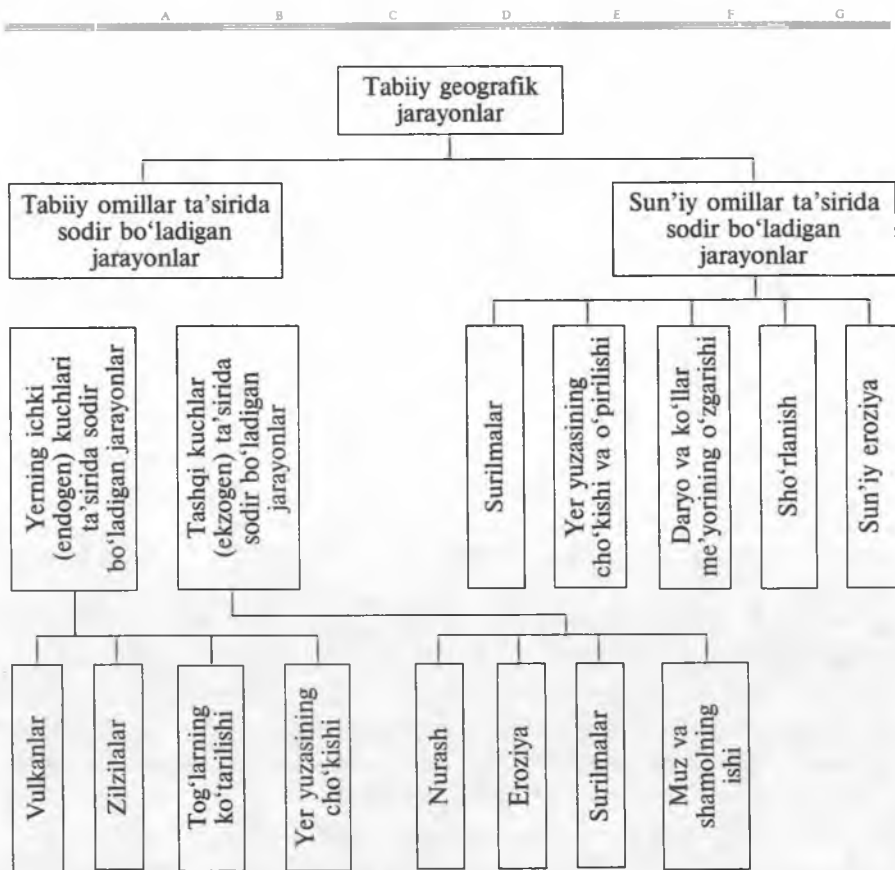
A B C D E F G

Tabiiy geografik jarayonlar

Tabiiy omillar ta'sirida sodir bo'ladigan jarayonlar

Sun'iy omillar ta'sirida sodir bo'ladigan jarayonlar

Yerning ichki (endogen) kuchlari ta'sirida sodir bo'ladigan jarayonlar

Tashqi kuchlar (ekzogen) ta'sirida sodir bo'ladigan jarayonlar

Surilmalar

Yer yuzasining cho'kishi va o'pirilishi

Daryo va ko'llar me'yorining o'zgarishi

Sho'rlanish

Sun'iy eroziya

Vulkanlar

Zilzilalar

Tog'larning ko'tarilishi

Yer yuzasining cho'kishi

Nurash

Eroziya

Surilmalar

Muz va shamolning ishi